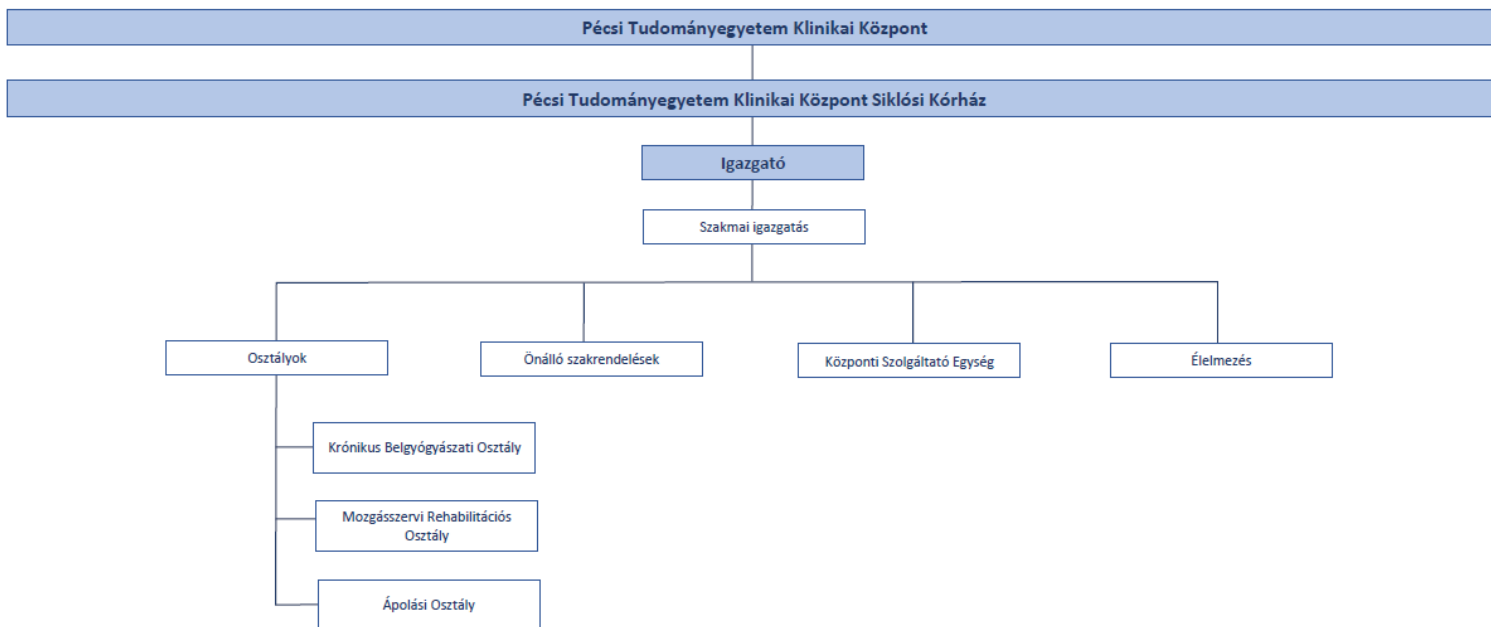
Pécsi Tudományegyetem Klinikai Központ

Pécsi Tudományegyetem Klinikai Központ Siklósi Kórház

Igazgató

Szakmai igazgatás

Osztályok

Önálló szakrendelések

Központi Szolgáltató Egység

Élelmezés

Krónikus Belgyógyászati Osztály

Mozgásszervi Rehabilitációs Osztály

Ápolási Osztály